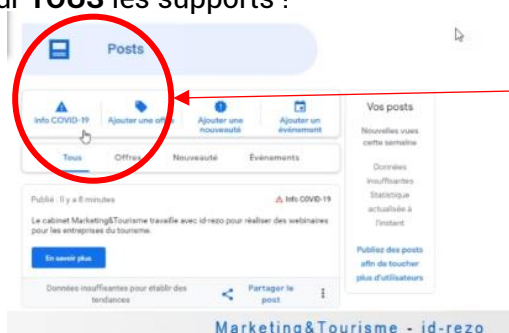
ur TOUS les supports :

Posts

Info COVID-19
Ajouter une offre
Ajouter une nouveauté
Ajouter un événement

Tous
Offres
Nouveauté
Événements

Publié · Il y a 8 minutes
Info COVID-19

Le cabinet Marketing&Tourisme travaille avec id-rezo pour réaliser des webinaires pour les entreprises du tourisme.

En savoir plus

Données insuffisantes pour établir des tendances

Partager le post

Vos posts

Nouvelles vues cette semaine

Données insuffisantes Statistique actualisée à l'instant

Publiez des posts afin de toucher plus d'utilisateurs

Marketing&Tourisme - id-rezo